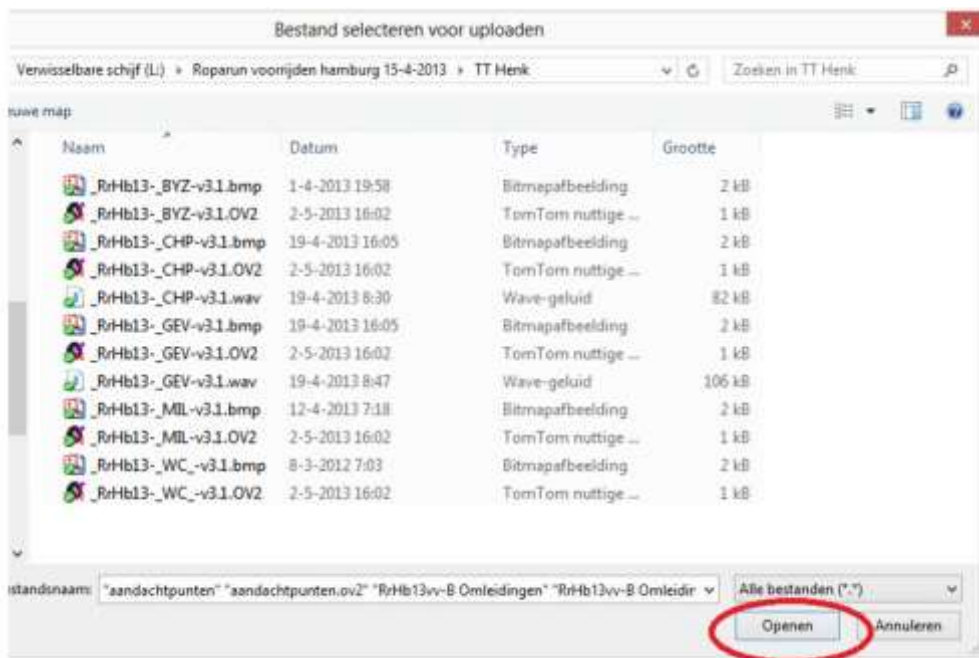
Bestand selecteren voor uploaden

Verwisselbare schijf (L:) › Roparun voorrijden hamburg 15-4-2013 › TT Henk

Zoeken in TT Henk

euwe map

| Naam | Datum | Type | Grootte |
|---|---|---|---|
| _RrHb13-_BYZ-v3.1.bmp | 1-4-2013 19:58 | Bitmapafbeelding | 2 kB |
| _RrHb13-_BYZ-v3.1.OV2 | 2-5-2013 16:02 | TomTom nuttige ... | 1 kB |
| _RrHb13-_CHP-v3.1.bmp | 19-4-2013 16:05 | Bitmapafbeelding | 2 kB |
| _RrHb13-_CHP-v3.1.OV2 | 2-5-2013 16:02 | TomTom nuttige ... | 1 kB |
| _RrHb13-_CHP-v3.1.wav | 19-4-2013 8:30 | Wave-geluid | 82 kB |
| _RrHb13-_GEV-v3.1.bmp | 19-4-2013 16:05 | Bitmapafbeelding | 2 kB |
| _RrHb13-_GEV-v3.1.OV2 | 2-5-2013 16:02 | TomTom nuttige ... | 1 kB |
| _RrHb13-_GEV-v3.1.wav | 19-4-2013 8:47 | Wave-geluid | 106 kB |
| _RrHb13-_MIL-v3.1.bmp | 12-4-2013 7:18 | Bitmapafbeelding | 2 kB |
| _RrHb13-_MIL-v3.1.OV2 | 2-5-2013 16:02 | TomTom nuttige ... | 1 kB |
| _RrHb13-_WC_-v3.1.bmp | 8-3-2012 7:03 | Bitmapafbeelding | 2 kB |
| _RrHb13-_WC_-v3.1.OV2 | 2-5-2013 16:02 | TomTom nuttige ... | 1 kB |

standsnaam: "aandachtpunten" "aandachtpunten.ov2" "RrHb13vv-B Omleidingen" "RrHb13vv-B Omleidir

Alle bestanden (*.*)

Openen Annuleren